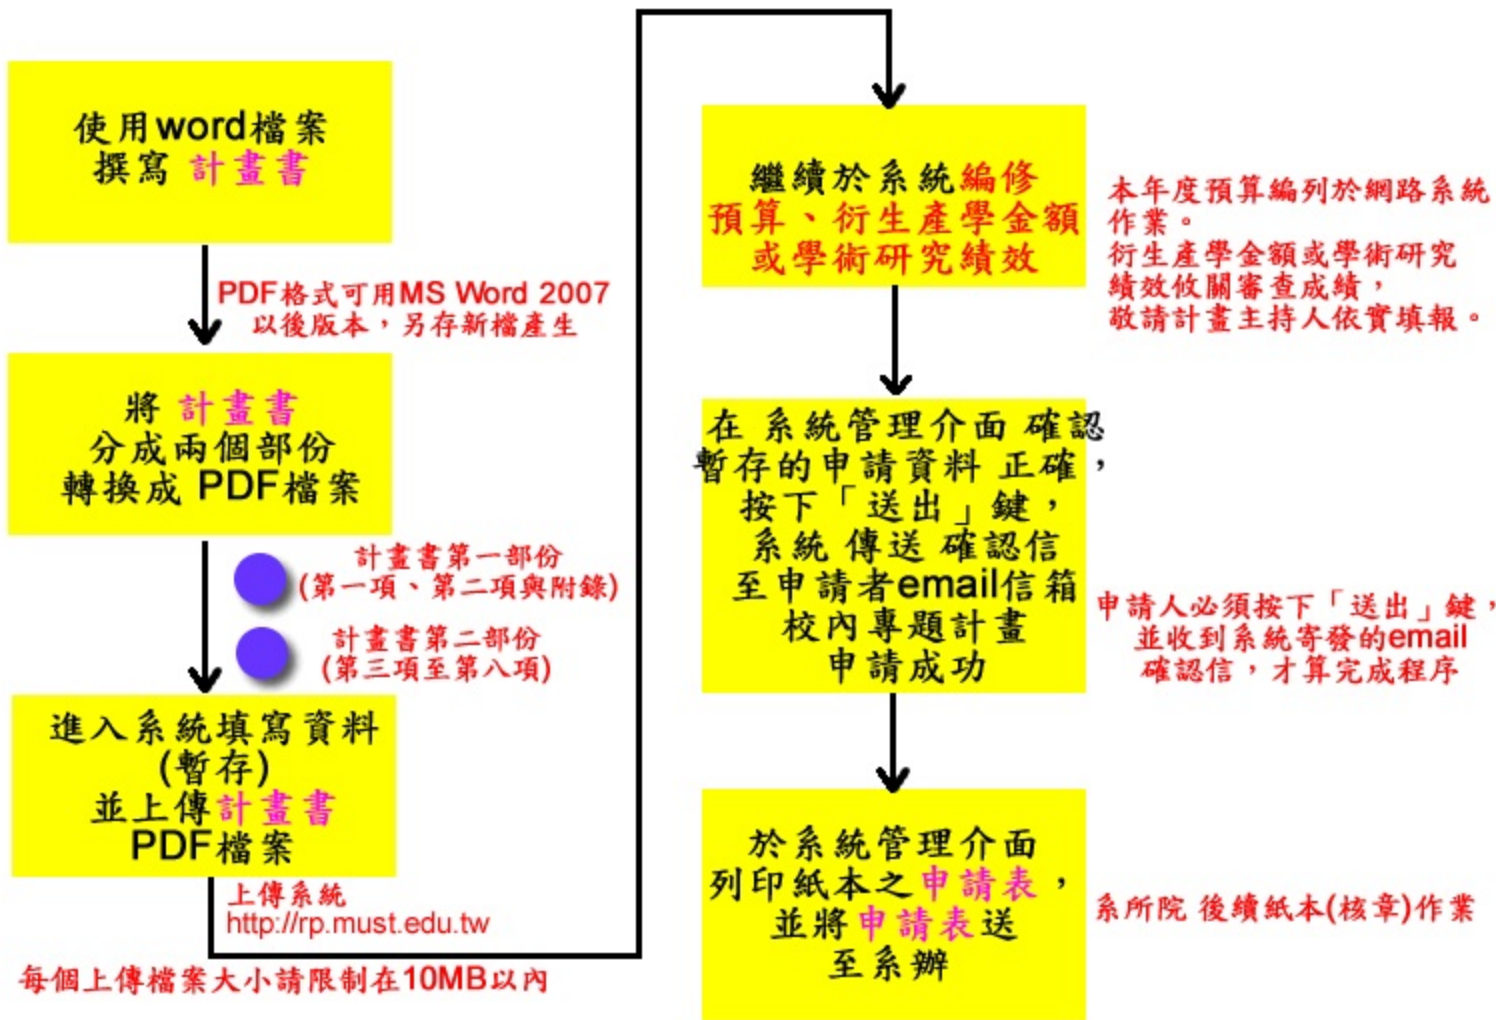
使用word檔案
撰寫 計畫書

PDF格式可用MS Word 2007
以後版本，另存新檔產生

將 計畫書
分成兩個部份
轉換成 PDF檔案

計畫書第一部份
(第一項、第二項與附錄)

計畫書第二部份
(第三項至第八項)

進入系統填寫資料
(暫存)
並上傳計畫書
PDF檔案

上傳系統
http://rp.must.edu.tw

每個上傳檔案大小請限制在10MB以內

繼續於系統編修
預算、衍生產學金額
或學術研究績效

本年度預算編列於網路系統作業。
衍生產學金額或學術研究績效攸關審查成績，
敬請計畫主持人依實填報。

在 系統管理介面 確認
暫存的申請資料 正確，
按下「送出」鍵，
系統 傳送 確認信
至申請者email信箱
校內專題計畫
申請成功

申請人必須按下「送出」鍵，
並收到系統寄發的email
確認信，才算完成程序

於系統管理介面
列印紙本之申請表，
並將申請表送
至系辦

系所院 後續紙本(核章)作業